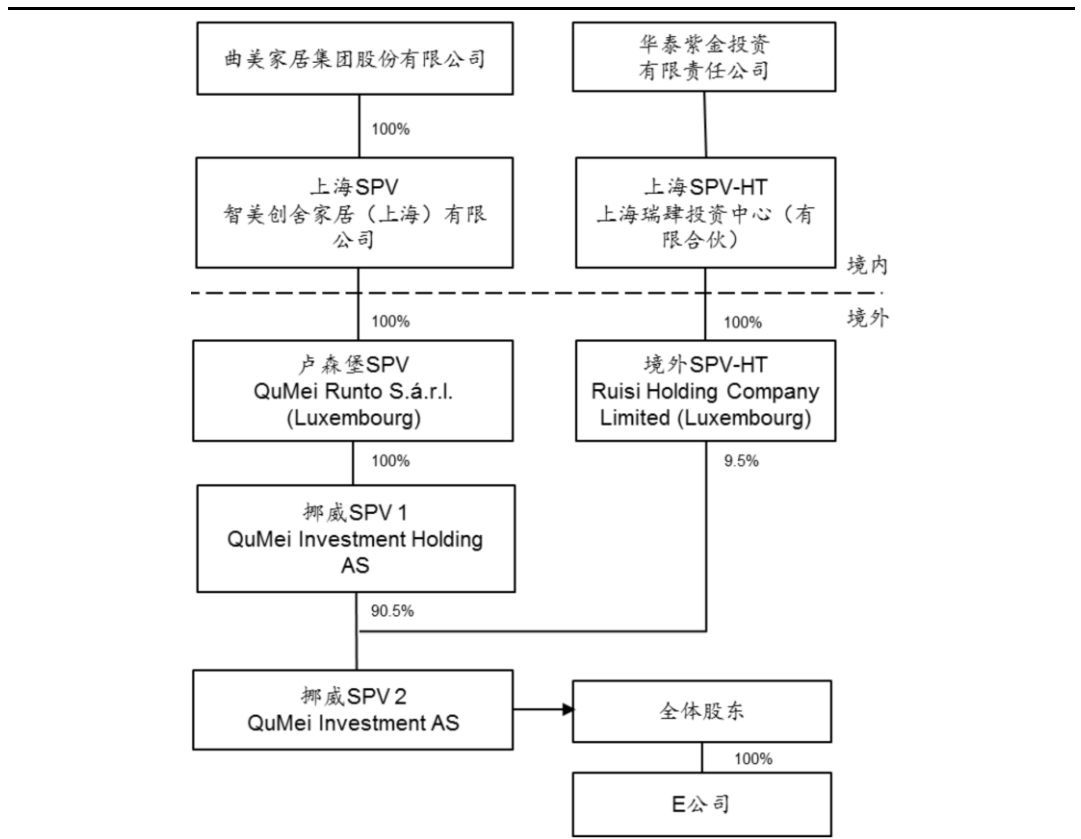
曲美家居集团股份有限公司

华泰紫金投资有限责任公司

100%

上海SPV
智美创舍家居（上海）有限公司

上海SPV-HT
上海瑞肄投资中心（有限合伙）

境内

境外

100%

100%

卢森堡SPV
QuMei Runto S.á.r.l. (Luxembourg)

境外SPV-HT
Ruisi Holding Company Limited (Luxembourg)

100%

9.5%

挪威SPV 1
QuMei Investment Holding AS

90.5%

挪威SPV 2
QuMei Investment AS

全体股东

100%

E公司